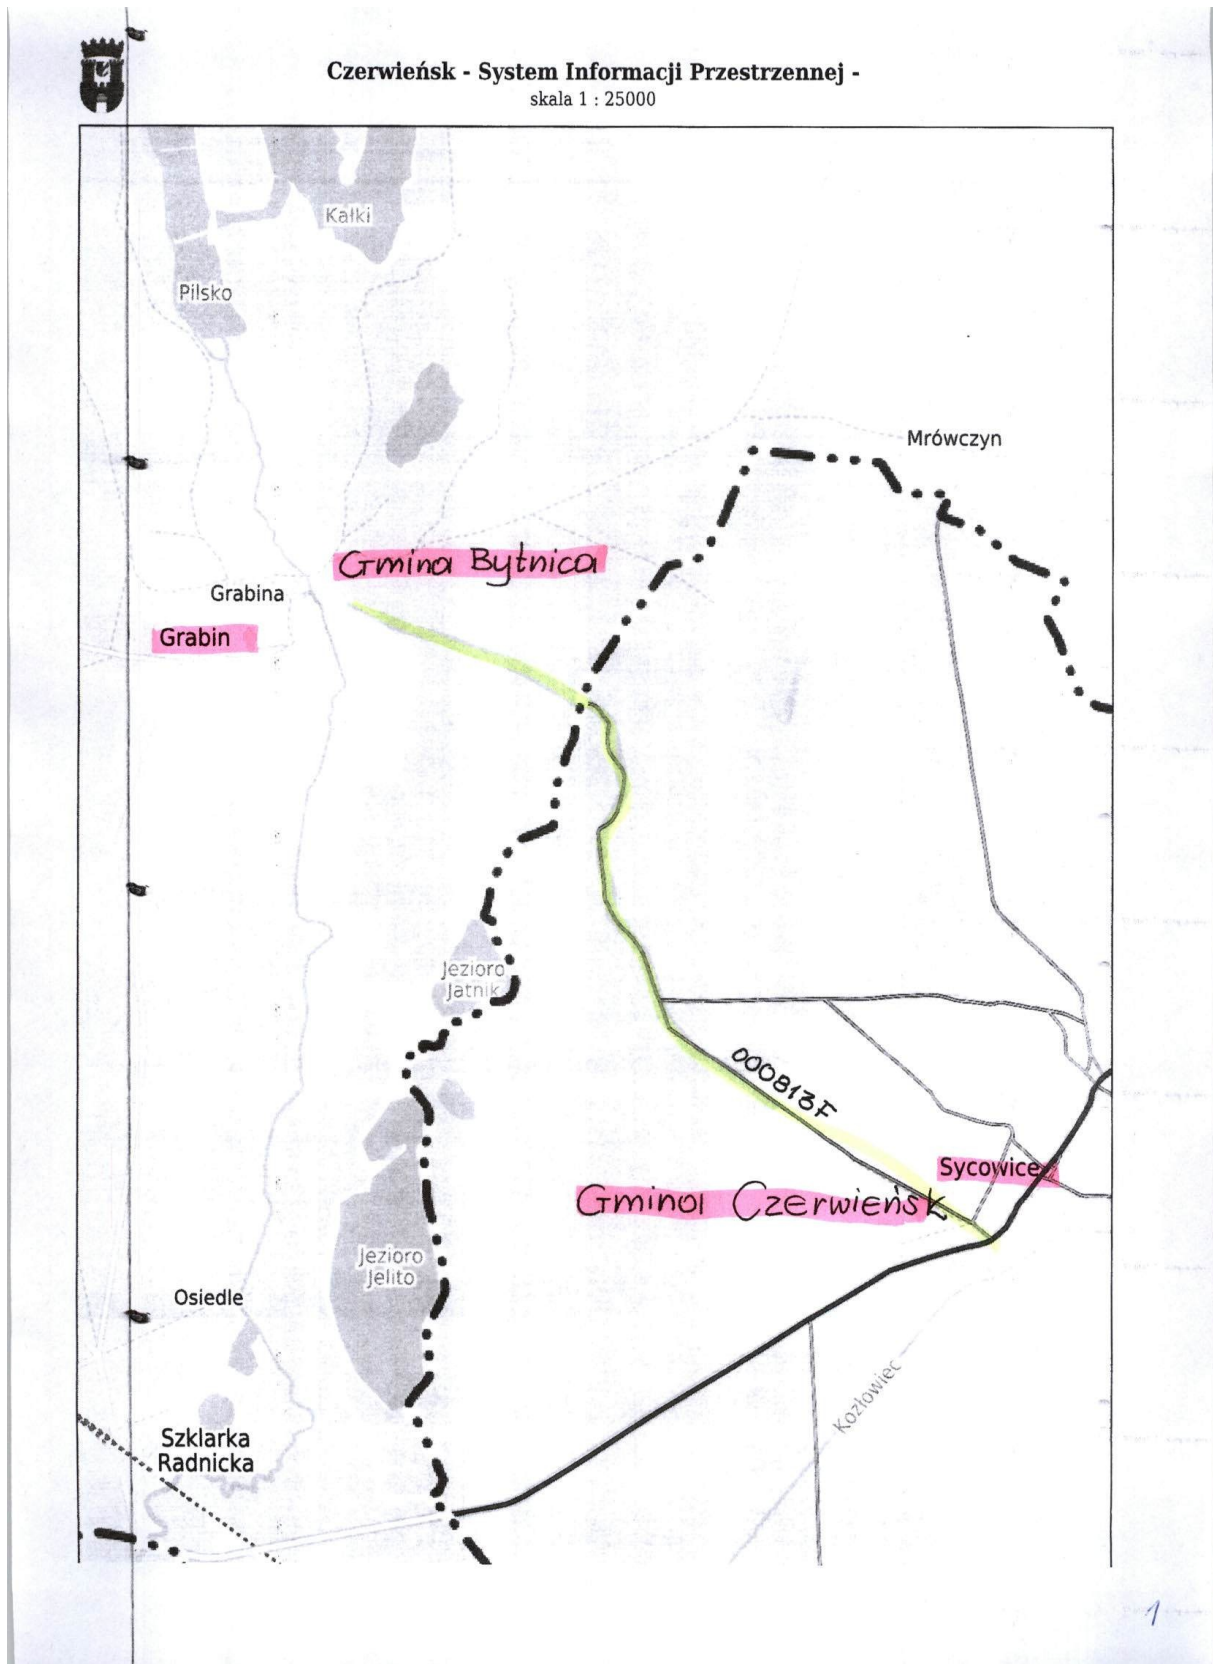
Czerwieńsk - System Informacji Przestrzennej -
skala 1 : 25000

Kałki

Pilsko

Mrówczyn

Gmina Bytnica

Grabina

Grabin

Jezioro Jatnik

000813F

Sycowice

Gmina Czerwieńsk

Jezioro Jelito

Osiedle

Kozłowiec

Szklarka Radnicka

1